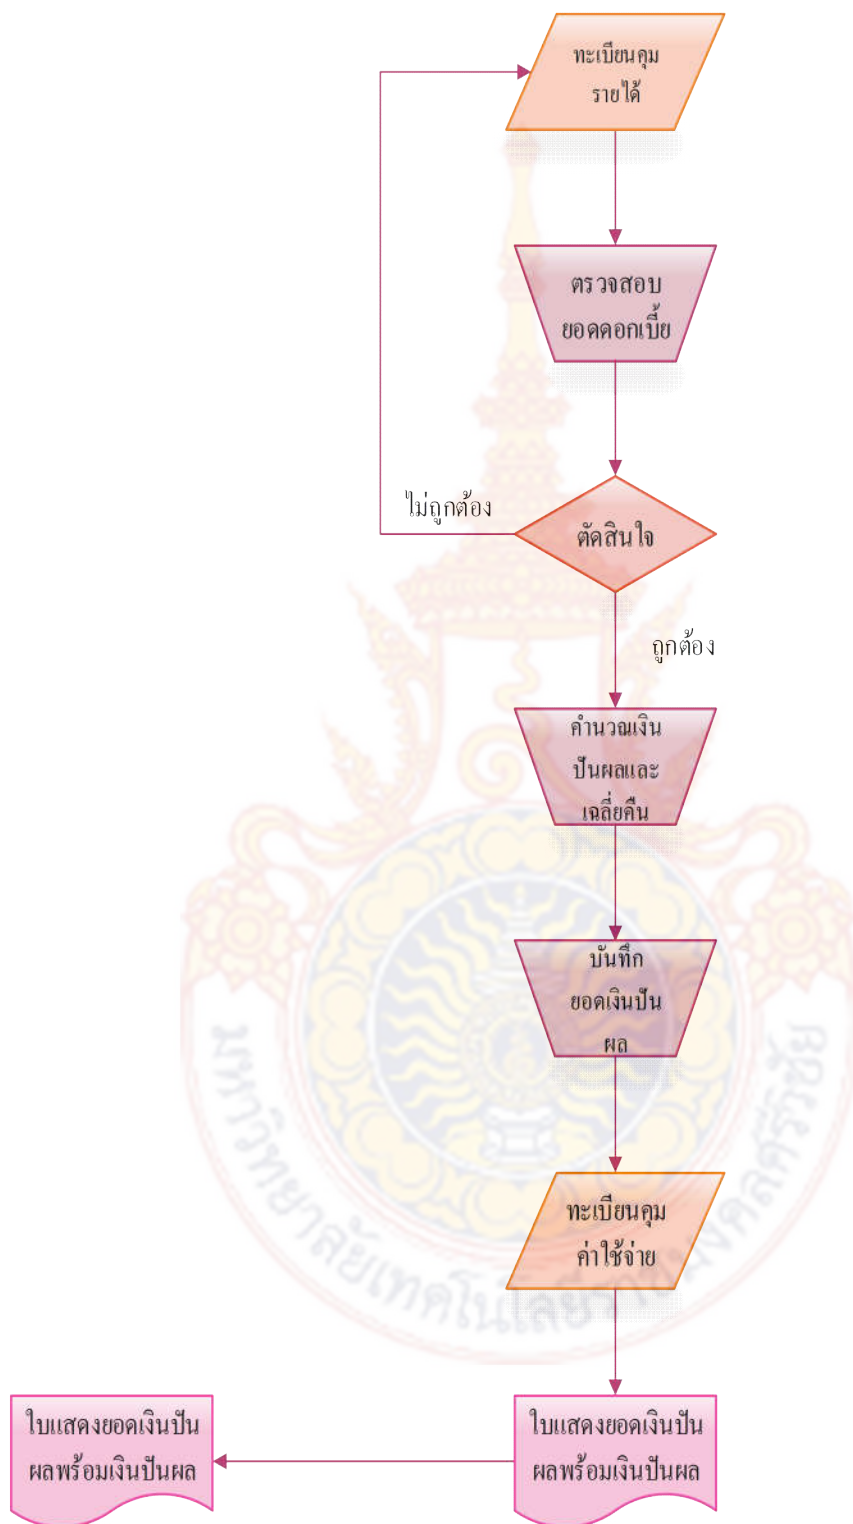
ทะเบียนคุม
รายได้

ตรวจสอบ
ยอดดอกเบี้ย

ไม่ถูกต้อง

ตัดสินใจ

ถูกต้อง

คำนวณเงิน
ปันผลและ
เฉลี่ยคืน

บันทึก
ยอดเงินปัน
ผล

ทะเบียนคุม
ค่าใช้จ่าย

ใบแสดงยอดเงินปัน
ผลพร้อมเงินปันผล

ใบแสดงยอดเงินปัน
ผลพร้อมเงินปันผล

มหาวิทยาลัยเทคโนโลยีราชมงคลศรีวิชัย